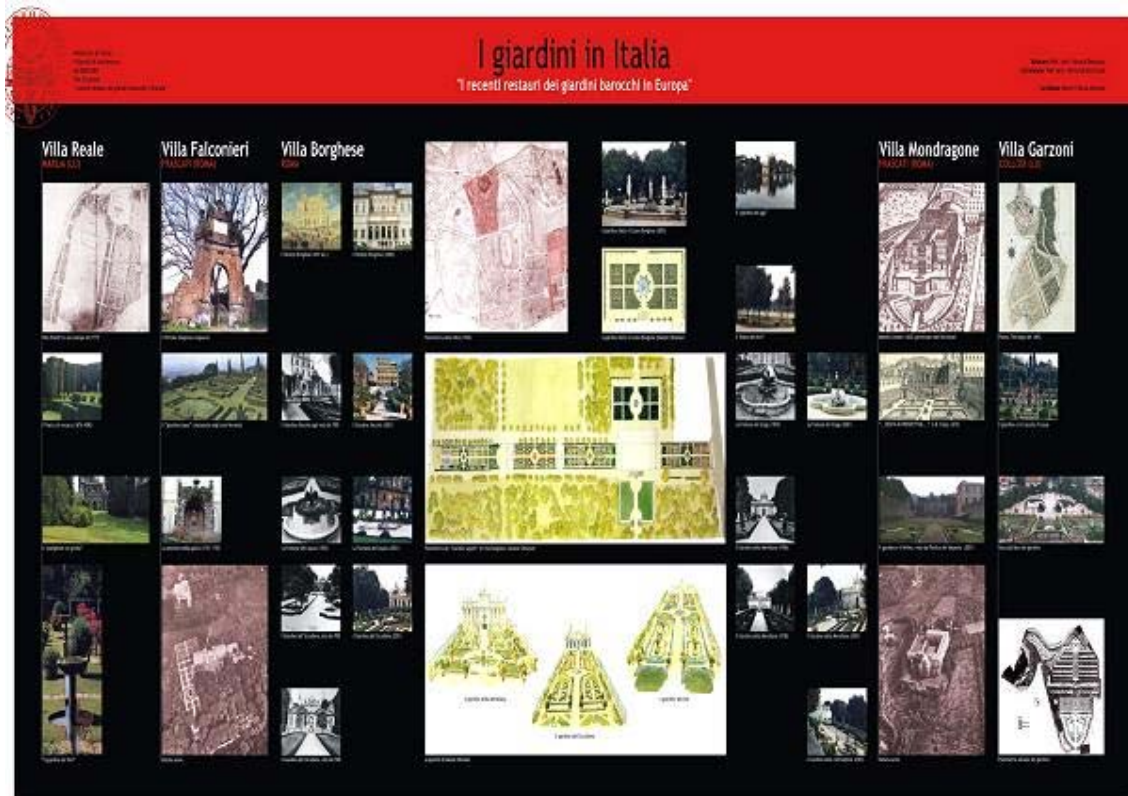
I giardini in Italia
"I recenti restauri dei giardini barocchi in Europa"

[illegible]

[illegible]

Villa Reale
MARLIA (LU)

Villa Falconieri
FRASCATI (ROMA)

Villa Borghese
ROMA

Villa Mondragone
FRASCATI (ROMA)

Villa Garzoni
COLLODI (LU)

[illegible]